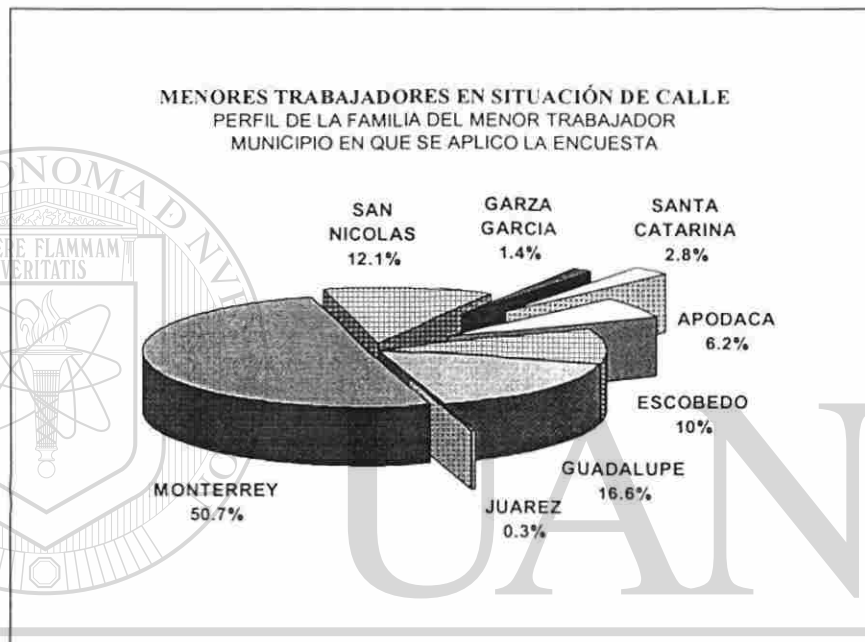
MENORES TRABAJADORES EN SITUACIÓN DE CALLE
PERFIL DE LA FAMILIA DEL MENOR TRABAJADOR
MUNICIPIO EN QUE SE APLICO LA ENCUESTA

SAN NICOLAS 12.1%

GARZA GARCIA 1.4%

SANTA CATARINA 2.8%

APODACA 6.2%

ESCOBEDO 10%

GUADALUPE 16.6%

JUAREZ 0.3%

MONTERREY 50.7%

ONOMA
FLAMMAM
VERITATIS

UAN